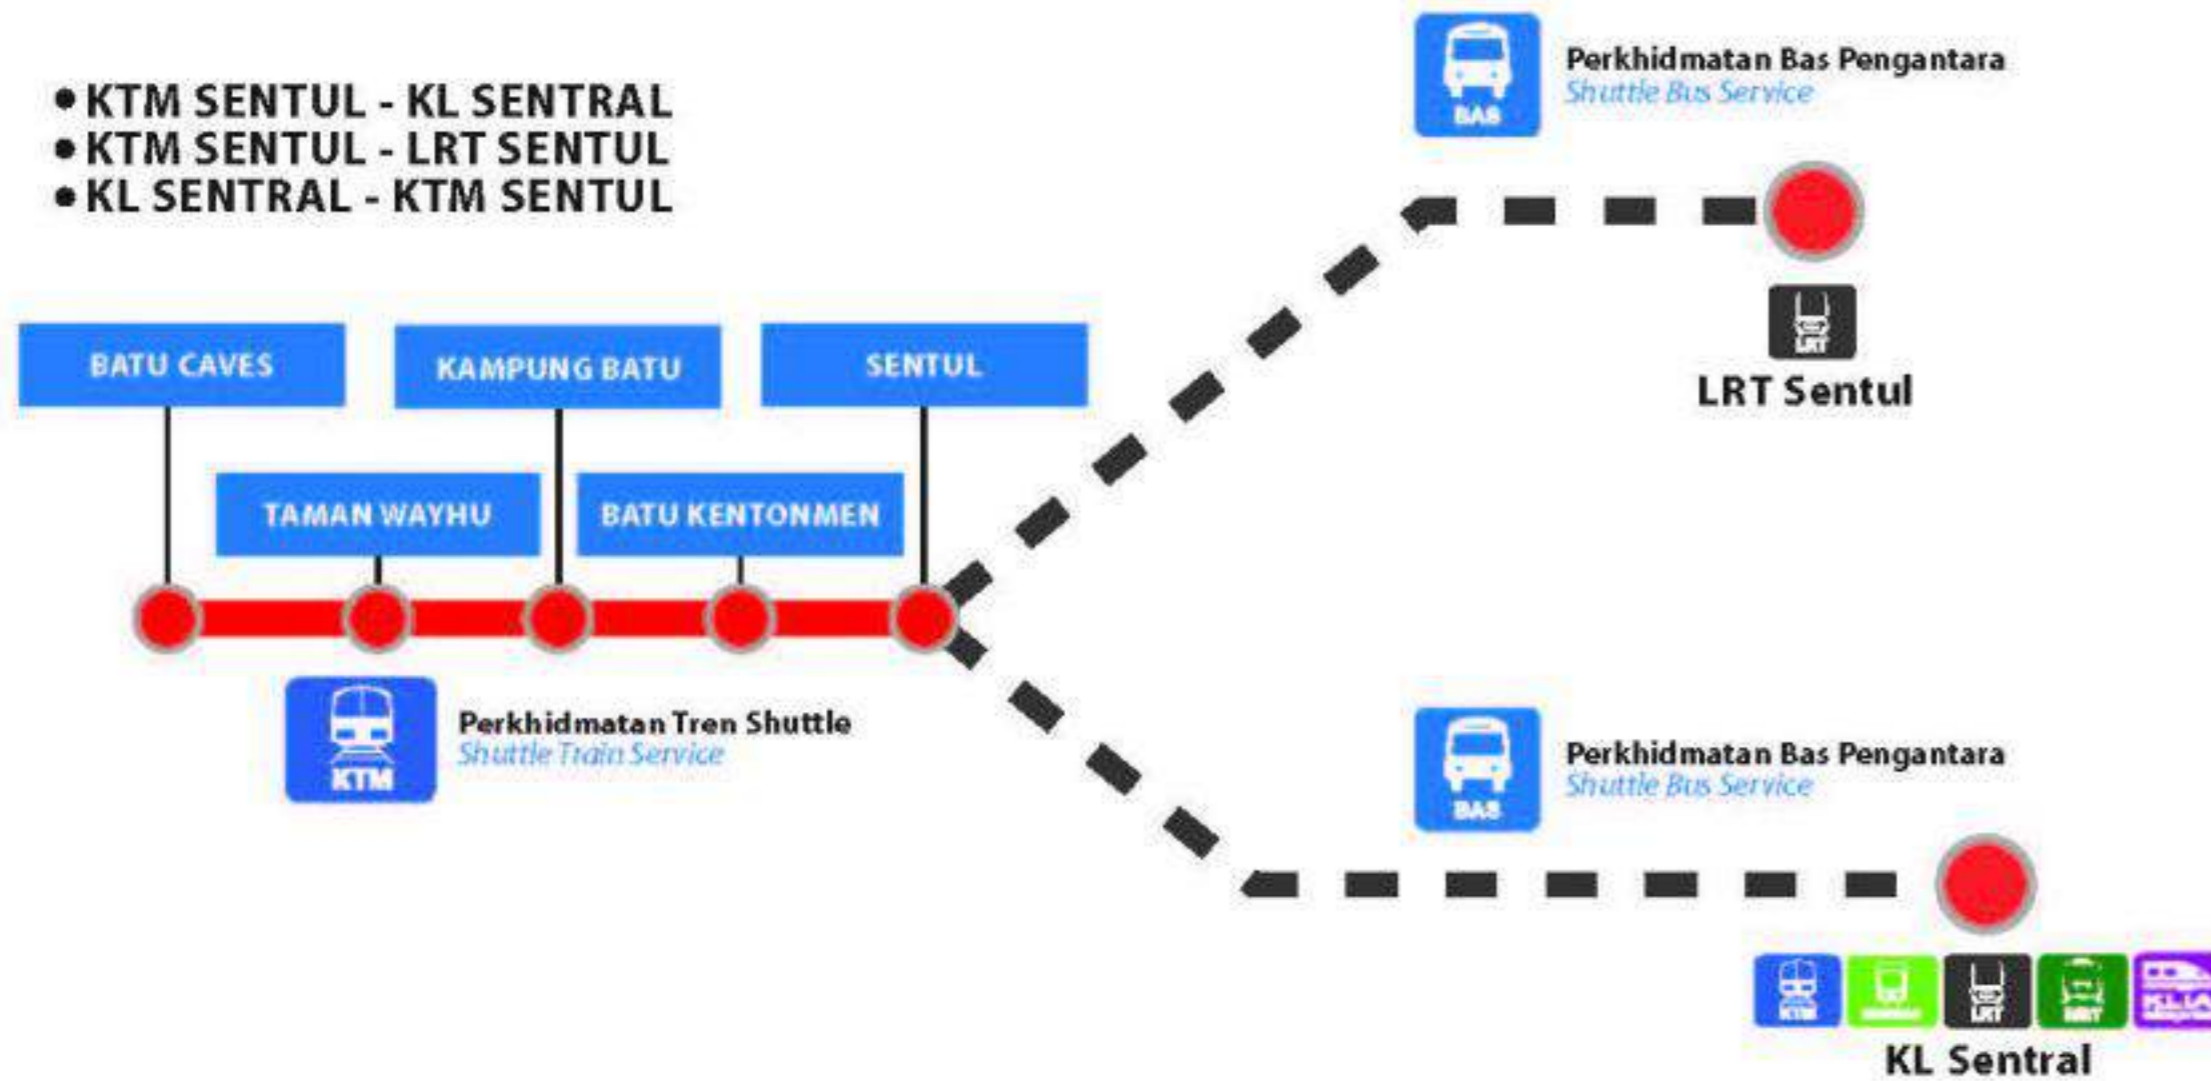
• KTM SENTUL - KL SENTRAL
• KTM SENTUL - LRT SENTUL
• KL SENTRAL - KTM SENTUL

BAS
Perkhidmatan Bas Pengantara
Shuttle Bus Service

LRT
LRT Sentul

BATU CAVES
KAMPUNG BATU
SENTUL
TAMAN WAYHU
BATU KENTONMEN

KTM
Perkhidmatan Tren Shuttle
Shuttle Train Service

BAS
Perkhidmatan Bas Pengantara
Shuttle Bus Service

KTM
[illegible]
LRT
MRT
KLIA
KL Sentral